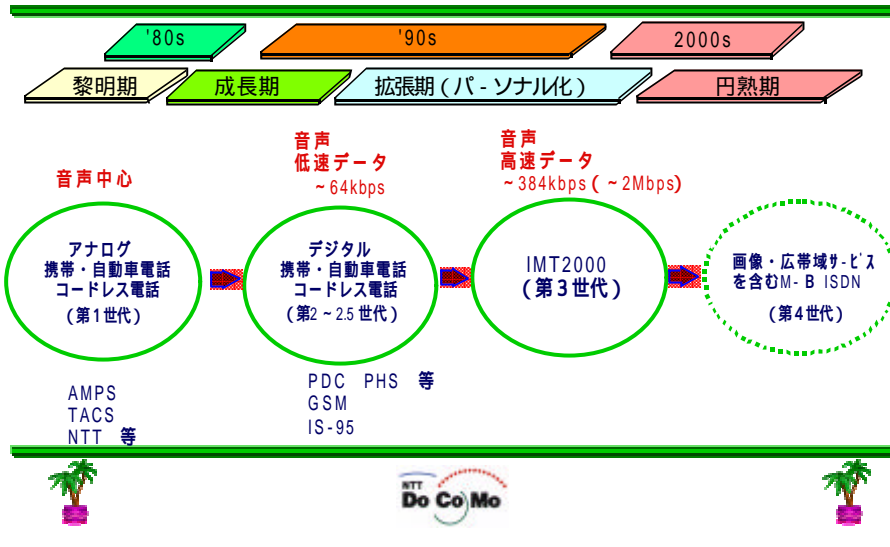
'80s

'90s

2000s

黎明期

成長期

拡張期(パ-ソナル化)

円熟期

音声中心

音声
低速データ
~64kbps

音声
高速データ
~384kbps(~2Mbps)

アナログ
携帯・自動車電話
コードレス電話
(第1世代)

デジタル
携帯・自動車電話
コードレス電話
(第2~2.5世代)

IMT2000
(第3世代)

画像・広帯域サ-ビス
を含むM-B ISDN
(第4世代)

AMPS
TACS
NTT 等

PDC PHS 等
GSM
IS-95

NTT
DoCoMo